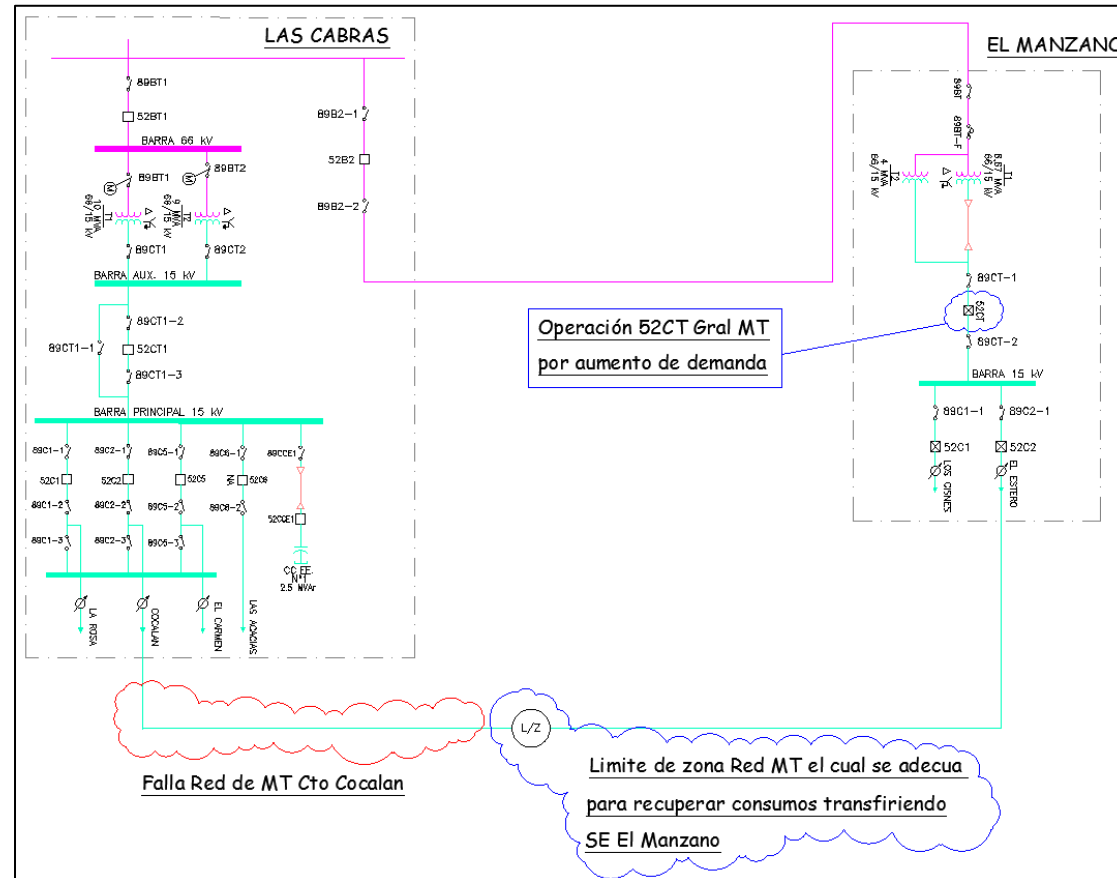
LAS CABRAS

EL MANZANO

89BT1
52BT1
BARRA 66 kV
89BT1
89BT2
T1 10 MVA 66/15 kV
T2 9 MVA 66/15 kV
89CT1
89CT2
BARRA AUX. 15 kV
89CT1-2
89CT1-1
52CT1
89CT1-3
BARRA PRINCIPAL 15 kV
89C1-1
89C2-1
89C5-1
89C6-1
89CCE1
52C1
52C2
52C5
NA
52C6
89C1-2
89C2-2
89C5-2
89C6-2
52CCE1
89C1-3
89C2-3
89C5-3
CC.EE. N°1 2.5 MVAr
LA ROSA
COCALAN
EL CARMEN
LAS ACACIAS

89B2-1
52B2
89B2-2

89BT
89BT-F
T2 4 MVA 66/15 kV
T1 6.67 MVA 66/15 kV
89CT-1
52CT
89CT-2
BARRA 15 kV
89C1-1
89C2-1
52C1
52C2
LOS CISNES
EL ESTERO

Operación 52CT Gral MT
por aumento de demanda

L/Z

Falla Red de MT Cto Cocalan

Limite de zona Red MT el cual se adecua
para recuperar consumos transfiriendo
SE El Manzano